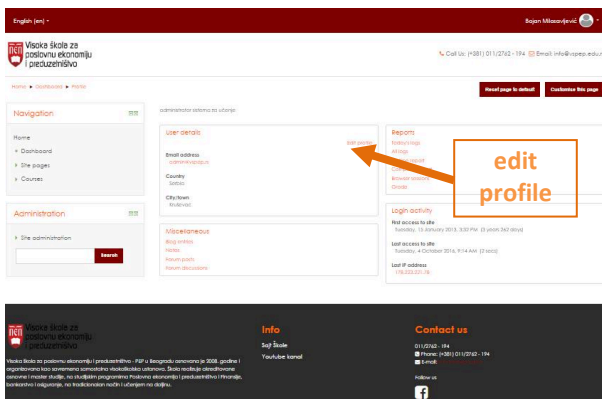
English (en) ▾

Bojan Milosavljević

Visoka škola za poslovnu ekonomiju i preduzetništvo

Call Us: (+381) 011/2762 - 194 Email: info@vpep.edu.rs

Home ▸ Dashboard ▸ Profile

Reset page to default

Customise this page

Administrator sistema za učenje

Navigation

Home

▸ Dashboard

▸ Site pages

▸ Courses

Administration

▸ Site administration

Search

User details

Edit profile

Email address
admin@vpep.rs

Country
Srbija

City/town
Beograd

Miscellaneous

Blog entries

Notes

Forum posts

Forum discussions

Reports

Today's logs

All logs

Outline report

Complete report

Browser sessions

Grades

edit profile

Login activity

First access to site
Tuesday, 15 January 2013, 3:30 PM (3 years 262 days)

Last access to site
Tuesday, 4 October 2016, 9:14 AM (3 secs)

Last IP address
178.222.221.78

Visoka škola za poslovnu ekonomiju i preduzetništvo

Visoka škola za poslovnu ekonomiju i preduzetništvo - PEP u Beogradu osnovana je 2008. godine i organizovana kao savremena samostalna visokoškolska ustanova. Škola realizuje akreditovane osnovne i master studije, na studijskim programima Poslovna ekonomija i preduzetništvo i Finansije, bankarstvo i osiguranje, na tradicionalan način i učenjem na daljinu.

Info

Sajt Škole

Youtube kanal

Contact us

011/2762 - 194

Phone: (+381) 011/2762 - 194

E-mail:

Follow us